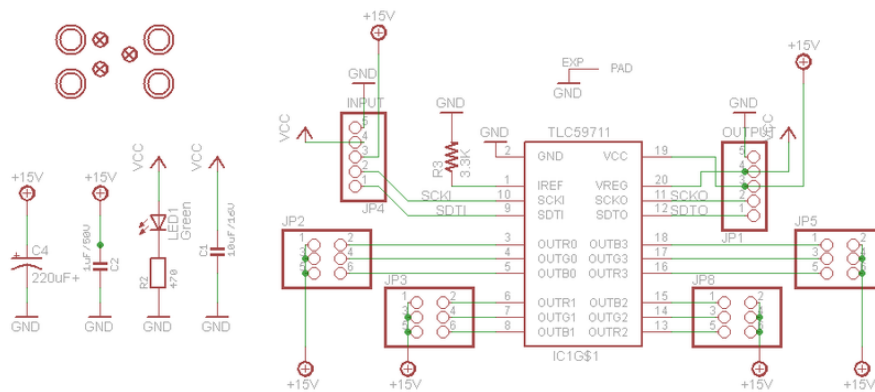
+15V
GND
INPUT
5
4
3
2
1
JP4
VCC
GND
R3
3.3K
GND
TLC59711
2 GND
VCC 19
1 IREF
VREG 20
10 SCKI
SCKO 11
9 SDTI
SDTO 12
SCKI
SDTI
SCKO
SDTO
EXP
PAD
GND
+15V
GND
OUTPUT
5
4
3
2
1
JP1
VCC
+15V
C4
220uF+
GND
+15V
1uF/50V
C2
GND
VCC
LED1
Green
R2
470
GND
VCC
C1
10uF/16V
GND
JP2
1 2
3 4
5 6
3 OUTR0
4 OUTG0
5 OUTB0
OUTB3 18
OUTG3 17
OUTR3 16
JP5
1 2
3 4
5 6
JP3
1 2
3 4
5 6
6 OUTR1
7 OUTG1
8 OUTB1
OUTB2 15
OUTG2 14
OUTR2 13
JP8
1 2
3 4
5 6
IC1G$1
+15V
+15V
+15V
+15V